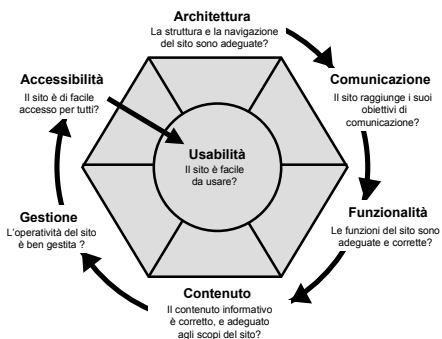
Architettura
La struttura e la navigazione del sito sono adeguate?

Comunicazione
Il sito raggiunge i suoi obiettivi di comunicazione?

Funzionalità
Le funzioni del sito sono adeguate e corrette?

Contenuto
Il contenuto informativo è corretto, e adeguato agli scopi del sito?

Gestione
L'operatività del sito è ben gestita ?

Accessibilità
Il sito è di facile accesso per tutti?

Usabilità
Il sito è facile da usare?